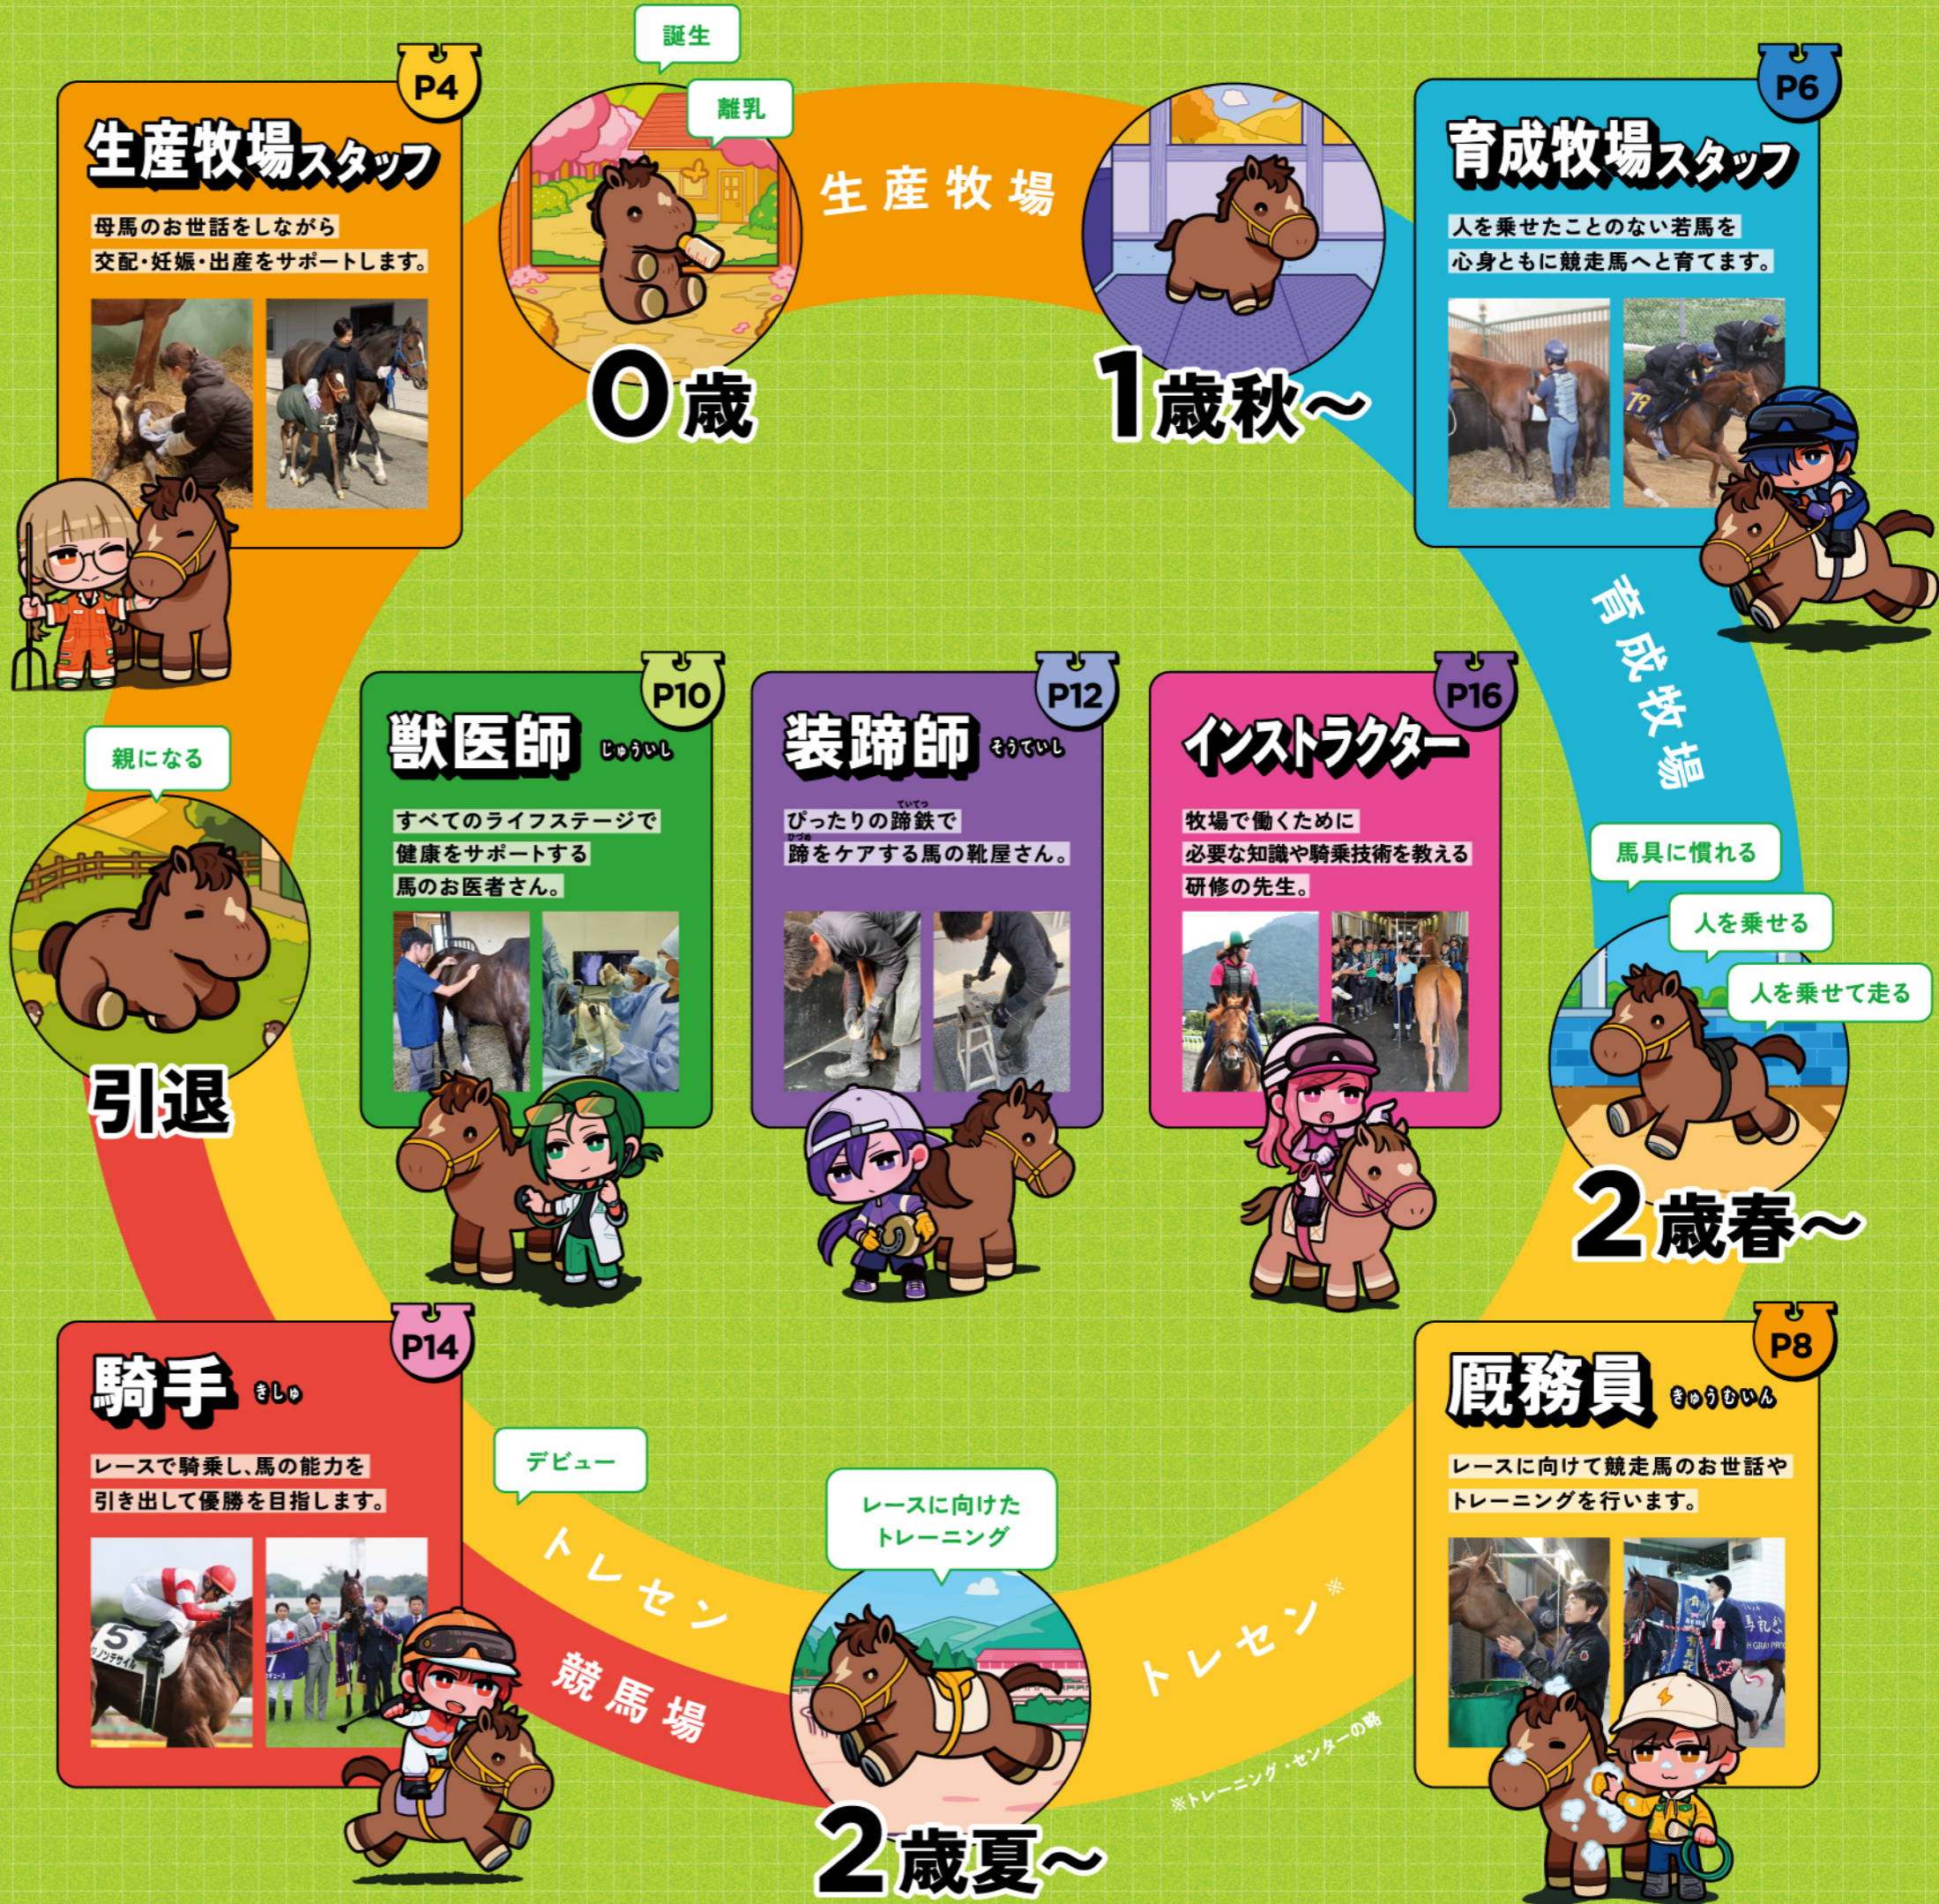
P4
生産牧場スタッフ
母馬のお世話をしながら交配・妊娠・出産をサポートします。

誕生
離乳
生産牧場
0歳
1歳秋〜

P6
育成牧場スタッフ
人を乗せたことのない若馬を心身ともに競走馬へと育てます。

育成牧場

親になる
引退

P10
獣医師 じゅういし
すべてのライフステージで健康をサポートする馬のお医者さん。

P12
装蹄師 そうていし
ぴったりの蹄鉄で蹄をケアする馬の靴屋さん。

P16
インストラクター
牧場で働くために必要な知識や騎乗技術を教える研修の先生。

馬具に慣れる
人を乗せる
人を乗せて走る
2歳春〜

P14
騎手 きしゅ
レースで騎乗し、馬の能力を引き出して優勝を目指します。

デビュー
トレセン
競馬場
レースに向けたトレーニング
2歳夏〜
トレセン※
※トレーニング・センターの略

P8
厩務員 きゅうむいん
レースに向けて競走馬のお世話やトレーニングを行います。